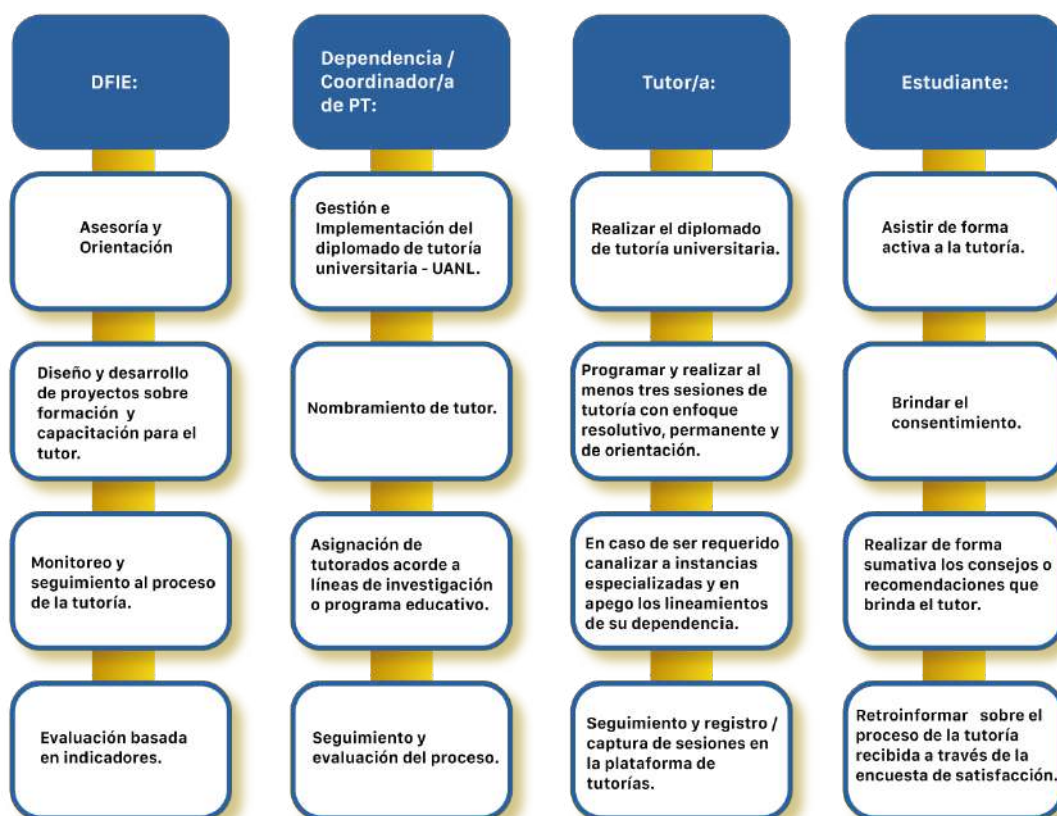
DFIE:

Asesoría y Orientación

Diseño y desarrollo de proyectos sobre formación y capacitación para el tutor.

Monitoreo y seguimiento al proceso de la tutoría.

Evaluación basada en indicadores.

Dependencia / Coordinador/a de PT:

Gestión e Implementación del diplomado de tutoría universitaria - UANL.

Nombramiento de tutor.

Asignación de tutorados acorde a líneas de investigación o programa educativo.

Seguimiento y evaluación del proceso.

Tutor/a:

Realizar el diplomado de tutoría universitaria.

Programar y realizar al menos tres sesiones de tutoría con enfoque resolutivo, permanente y de orientación.

En caso de ser requerido canalizar a instancias especializadas y en apego los lineamientos de su dependencia.

Seguimiento y registro / captura de sesiones en la plataforma de tutorías.

Estudiante:

Asistir de forma activa a la tutoría.

Brindar el consentimiento.

Realizar de forma sumativa los consejos o recomendaciones que brinda el tutor.

Retroinformar sobre el proceso de la tutoría recibida a través de la encuesta de satisfacción.